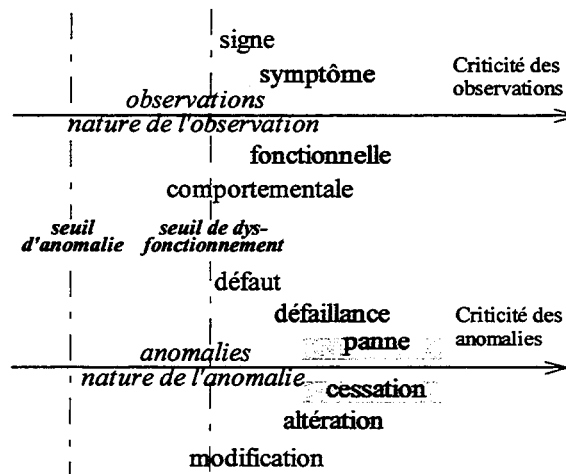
signe

symptôme

Criticité des observations

observations

nature de l'observation

fonctionnelle

comportementale

seuil d'anomalie

seuil de dysfonctionnement

défaut

défaillance

Criticité des anomalies

panne

anomalies

nature de l'anomalie

cessation

altération

modification